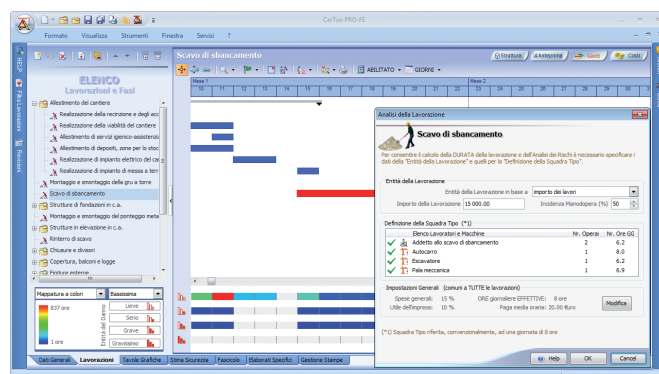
CerTus-PRO-FE

Formato Visualizza Strumenti Finestra Servizi ?

HELP Filtra Lavorazioni Revisione

ELENCO
Lavorazioni e Fasi

Allestimento del cantiere
Realizzazione della recinzione e degli acc
Realizzazione della viabilità del cantiere
Allestimento di servizi igienico-assisten
Allestimento di depositi, zone per lo stoc
Realizzazione di impianto elettrico del ca
Realizzazione di impianto di messa a terr
Montaggio e smontaggio della gru a torre
Scavo di sbancamento
Strutture di fondazioni in c.a.
Montaggio e smontaggio del ponteggio meta
Strutture in elevazione in c.a.
Rinterro di scavo
Chiusure e divisori
Copertura, balconi e logge
Finiture esterne

Mappatura a colori Bassissima
837 ore
1 ore
Entità del Danno
Lieve
Serio
Grave
Gravissimo

Scavo di sbancamento
Struttura Anteprima Gantt Costi
ABILITATO GIORNI
Mese 1
Mese 2
10 11 12 13 14 15 16 17 18 19 20 21 22 23 24 25 26 27 28 29 30 1 2 3 4 5 6 7 8 9

Analisi della Lavorazione
Scavo di sbancamento
Per consentire il calcolo della DURATA della lavorazione e dell'Analisi dei Rischi è necessario specificare i dati della "Entità della Lavorazione" e quelli per la "Definizione della Squadra Tipo".

Entità della Lavorazione
Entità della Lavorazione in base a importo dei lavori
Importo della Lavorazione 15 000.00 Incidenza Manodopera (%) 50

Definizione della Squadra Tipo (*1)
| Elenco Lavoratori e Macchine | Nr. Operai | Nr. Ore GG |
|---|---|---|
| Addetto allo scavo di sbancamento | 2 | 6.2 |
| Autocarro | 1 | 8.0 |
| Escavatore | 1 | 6.2 |
| Pala meccanica | 1 | 6.9 |

Impostazioni Generali (comuni a TUTTE le lavorazioni)
Spese generali: 15 % ORE giornaliere EFFETTIVE: 8 ore
Utile dell'impresa: 10 % Paga media oraria: 20.00 Euro
Modifica

(*1) Squadra Tipo riferita, convenzionalmente, ad una giornata di 8 ore

Help OK Cancel

Dati Generali Lavorazioni Tavole Grafiche Stima Sicurezza Fascicolo Elaborati Specifici Gestione Stampe